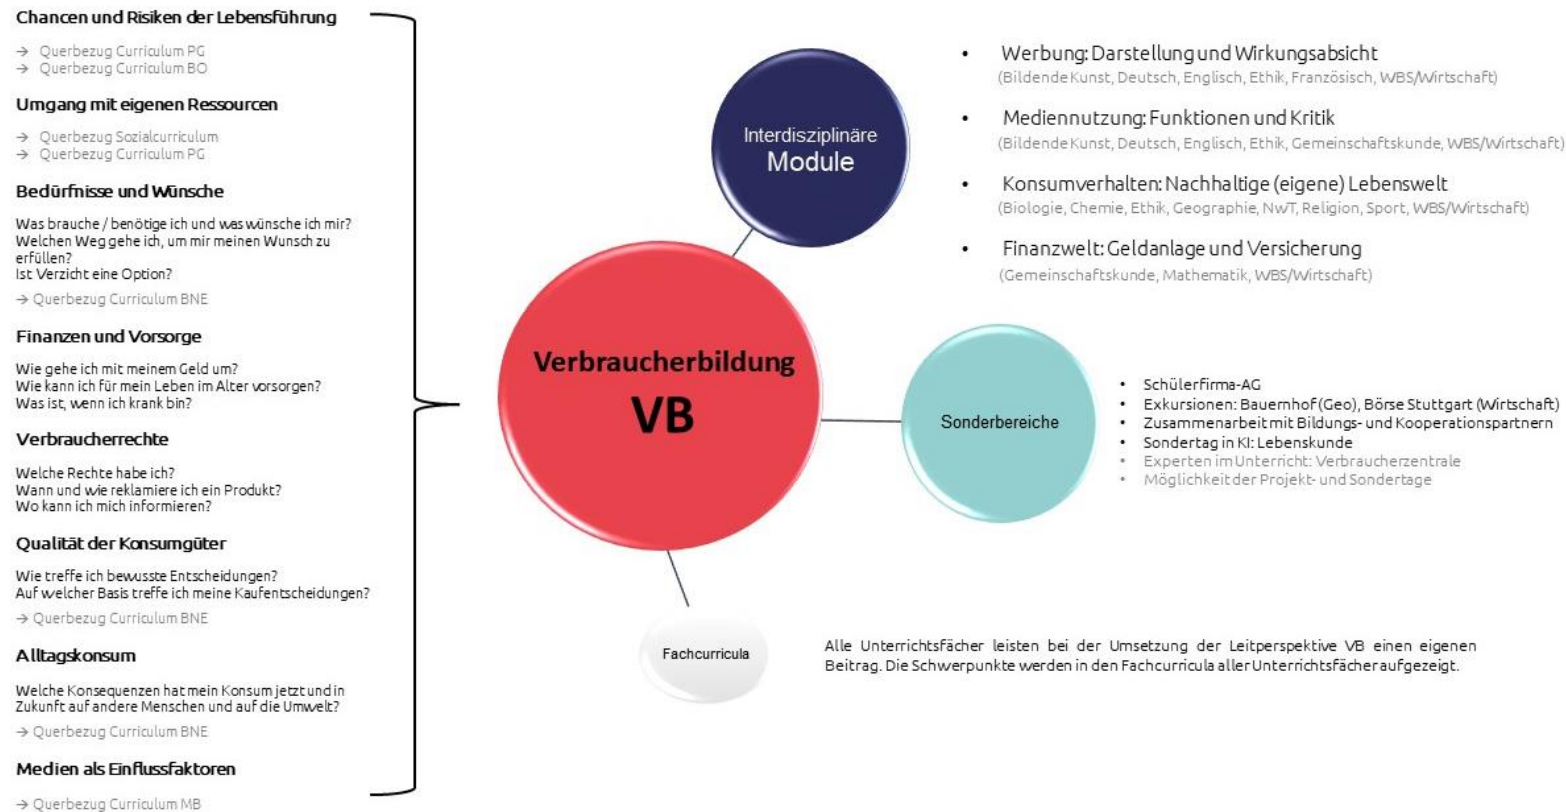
Chancen und Risiken der Lebensführung

→ Querbezug Curriculum PG
→ Querbezug Curriculum BO

Umgang mit eigenen Ressourcen

→ Querbezug Sozialcurriculum
→ Querbezug Curriculum PG

Bedürfnisse und Wünsche

Was brauche / benötige ich und was wünsche ich mir?
Welchen Weg gehe ich, um mir meinen Wunsch zu erfüllen?
Ist Verzicht eine Option?

→ Querbezug Curriculum BNE

Finanzen und Vorsorge

Wie gehe ich mit meinem Geld um?
Wie kann ich für mein Leben im Alter vorsorgen?
Was ist, wenn ich krank bin?

Verbraucherrechte

Welche Rechte habe ich?
Wann und wie reklamiere ich ein Produkt?
Wo kann ich mich informieren?

Qualität der Konsumgüter

Wie treffe ich bewusste Entscheidungen?
Auf welcher Basis treffe ich meine Kaufentscheidungen?

→ Querbezug Curriculum BNE

Alltagskonsum

Welche Konsequenzen hat mein Konsum jetzt und in Zukunft auf andere Menschen und auf die Umwelt?

→ Querbezug Curriculum BNE

Medien als Einflussfaktoren

→ Querbezug Curriculum MB

Verbraucherbildung
VB

Interdisziplinäre
Module

• Werbung: Darstellung und Wirkungsabsicht
(Bildende Kunst, Deutsch, Englisch, Ethik, Französisch, WBS/Wirtschaft)

• Mediennutzung: Funktionen und Kritik
(Bildende Kunst, Deutsch, Englisch, Ethik, Gemeinschaftskunde, WBS/Wirtschaft)

• Konsumverhalten: Nachhaltige (eigene) Lebenswelt
(Biologie, Chemie, Ethik, Geographie, NwT, Religion, Sport, WBS/Wirtschaft)

• Finanzwelt: Geldanlage und Versicherung
(Gemeinschaftskunde, Mathematik, WBS/Wirtschaft)

Sonderbereiche

• Schülerfirma-AG
• Exkursionen: Bauernhof (Geo), Börse Stuttgart (Wirtschaft)
• Zusammenarbeit mit Bildungs- und Kooperationspartnern
• Sondertag in KI: Lebenskunde
• Experten im Unterricht: Verbraucherzentrale
• Möglichkeit der Projekt- und Sondertage

Fachcurricula

Alle Unterrichtsfächer leisten bei der Umsetzung der Leitperspektive VB einen eigenen Beitrag. Die Schwerpunkte werden in den Fachcurricula aller Unterrichtsfächer aufgezeigt.